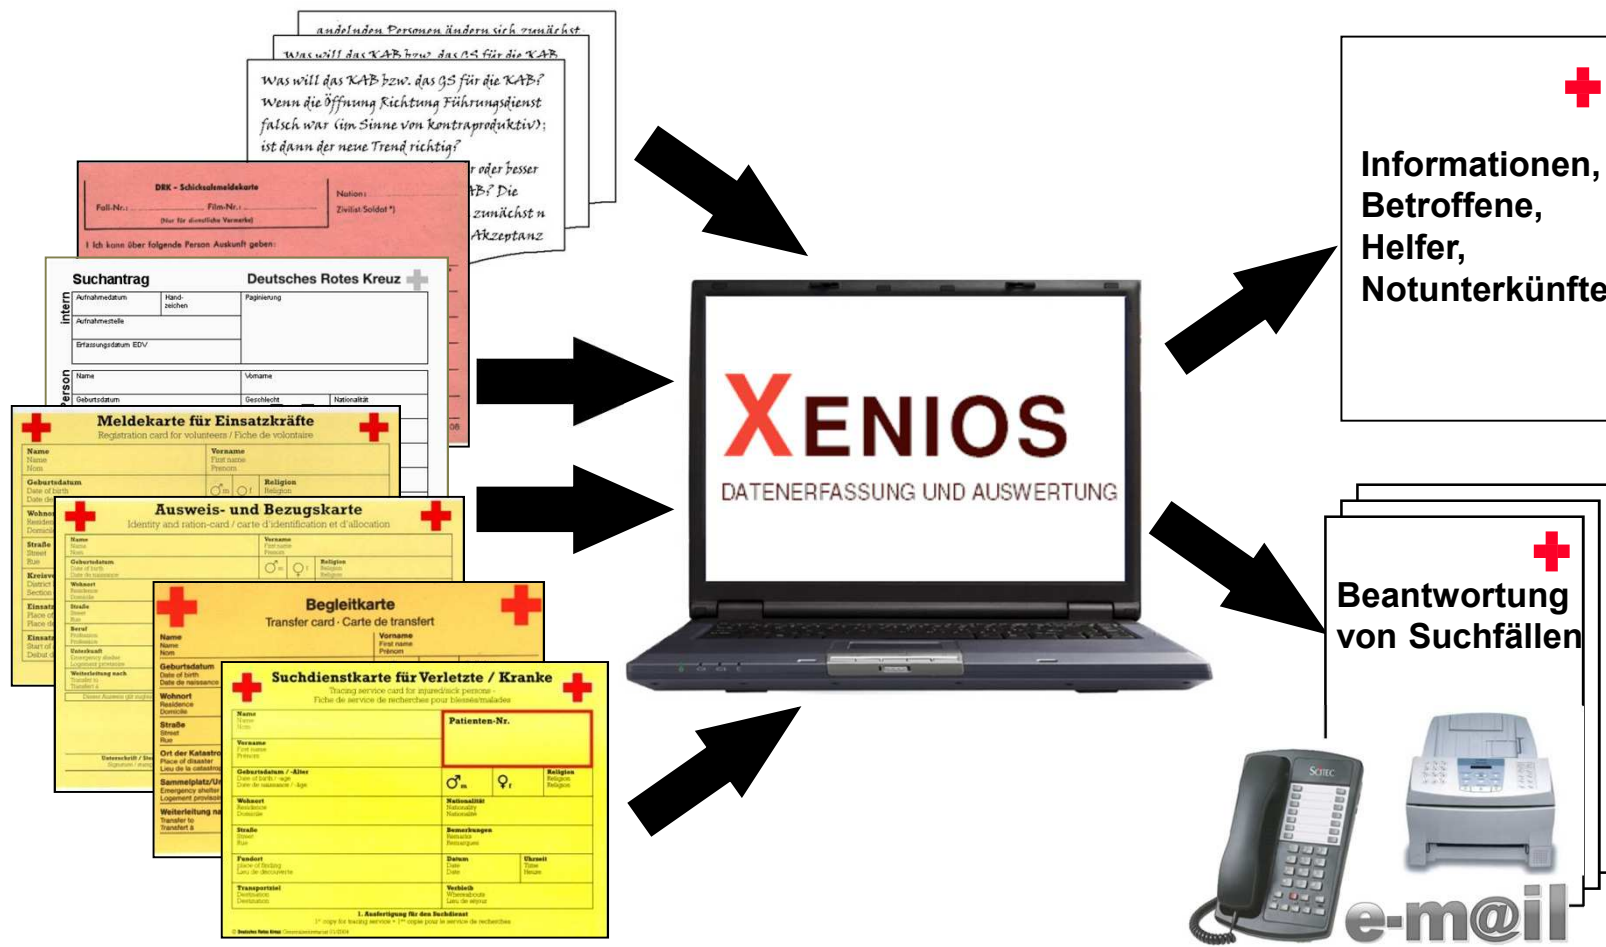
andelnden Personen ändern sich zunächst

Was will das KAB bzw. das GS für die KAB

Was will das KAB bzw. das GS für die KAB? Wenn die Öffnung Richtung Führungsdienst falsch war (im Sinne von kontraproduktiv): ist dann der neue Trend richtig?

r oder besser KB? Die zunächst n Akzeptanz

DRK - Schicksalsmeldekarte

Fall-Nr.: Film-Nr.:

(Nur für dienstliche Vermerke)

Nation:

Zivilist-Soldat *)

I Ich kann über folgende Person Auskunft geben:

Suchantrag

Deutsches Rotes Kreuz

intern

Aufnahmedatum

Hand-zeichen

Paginierung

Aufnahmestelle

Erfassungsdatum EDV

Person

Name

Vorname

Geburtsdatum

Geschlecht

Nationalität

Meldekarte für Einsatzkräfte

Registration card for volunteers / Fiche de volontaire

Name Name Nom

Vorname First name Prenom

Geburtsdatum Date of birth Date de

Religion Religion

Wohnort Residence Domicile

Straße Street Rue

Kreis District Section

Einsatz Place of Place d

Einsatz Start of Debut d

Ausweis- und Bezugskarte

Identity and ration-card / carte d'identification et d'allocation

Name Name Nom

Vorname First name Prenom

Geburtsdatum Date of birth Date de naissance

Religion Religion Religion

Wohnort Residence Domicile

Straße Street Rue

Beruf Profession Profession

Unterkunft Emergency shelter Logement provisoire

Weiterleitung nach Transfer to Transfert à

Unterschrift / Signature

Begleitkarte

Transfer card · Carte de transfert

Name Name Nom

Vorname First name Prénom

Geburtsdatum Date of birth Date de naissance

Wohnort Residence Domicile

Straße Street Rue

Ort der Katastrophe Place of disaster Lieu de la catastrophe

Sammelplatz/Unterkunft Emergency shelter Logement provisoire

Weiterleitung nach Transfer to Transfert à

Suchdienstkarte für Verletzte / Kranke

Tracing service card for injured/sick persons

Fiche de service de recherches pour blessés/malades

Name Name Nom

Patienten-Nr.

Vorname First name Prenom

Geburtsdatum / -Alter Date of birth / age Date de naissance / Age

Religion Religion Religion

Wohnort Residence Domicile

Nationalität Nationality Nationalité

Straße Street Rue

Bemerkungen Remarks Remarques

Fundort place of finding Lieu de découverte

Datum Date Date

Uhrzeit Time Heure

Transportziel Destination Destination

Verbleib Whereabouts Lieu de séjour

1. Ausfertigung für den Suchdienst

1st copy for tracing service • 1re copie pour le service de recherches

Deutsches Rotes Kreuz

XENIOS

DATENERFASSUNG UND AUSWERTUNG

Informationen, Betroffene, Helfer, Notunterkünfte

Beantwortung von Suchfällen

SOTEC

e-m@il